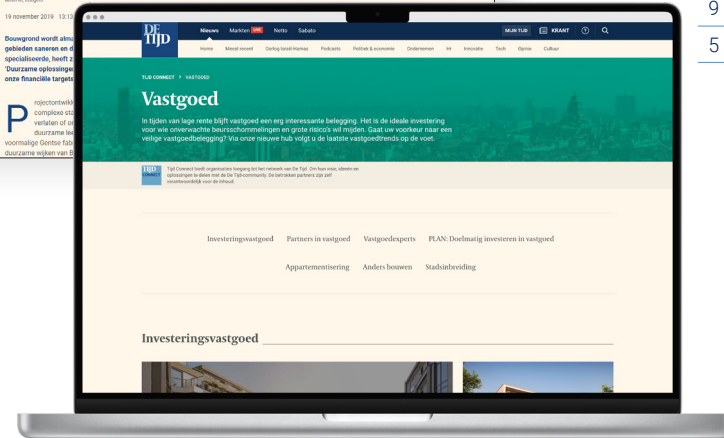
19 november 2019 13:13

Bouwgrond wordt alma gebieden saneren en d specialiseerde, heeft z 'Duurzame oplossinge onze financiële targets

P rojectontwikk complexe sta verlaten of on duurzame lee voormalige Gentse fab duurzame wijken van B

DE TIJD

Nieuws Markten LIVE Netto Sabato

MIJN TIJD KRANT

Home Meest recent Oorlog Israël-Hamas Podcasts Politiek & economie Ondernemen Hi Innovatie Tech Opinie Cultuur

TIJD CONNECT > VASTGOED

Vastgoed

In tijden van lage rente blijft vastgoed een erg interessante belegging. Het is de ideale investering voor wie onverwachte beursschommelingen en grote risico's wil mijden. Gaat uw voorkeur naar een veilige vastgoedbelegging? Via onze nieuwe hub volgt u de laatste vastgoedtrends op de voet.

TIJD CONNECT

Tijd Connect biedt organisaties toegang tot het netwerk van De Tijd. Om hun visie, ideeën en oplossingen te delen met de De Tijd-community. De betrokken partners zijn zelf verantwoordelijk voor de inhoud.

Investeringsvastgoed Partners in vastgoed Vastgoedexperts PLAN: Doelmatig investeren in vastgoed

Appartementisering Anders bouwen Stadsinbreiding

Investeringsvastgoed

9

5